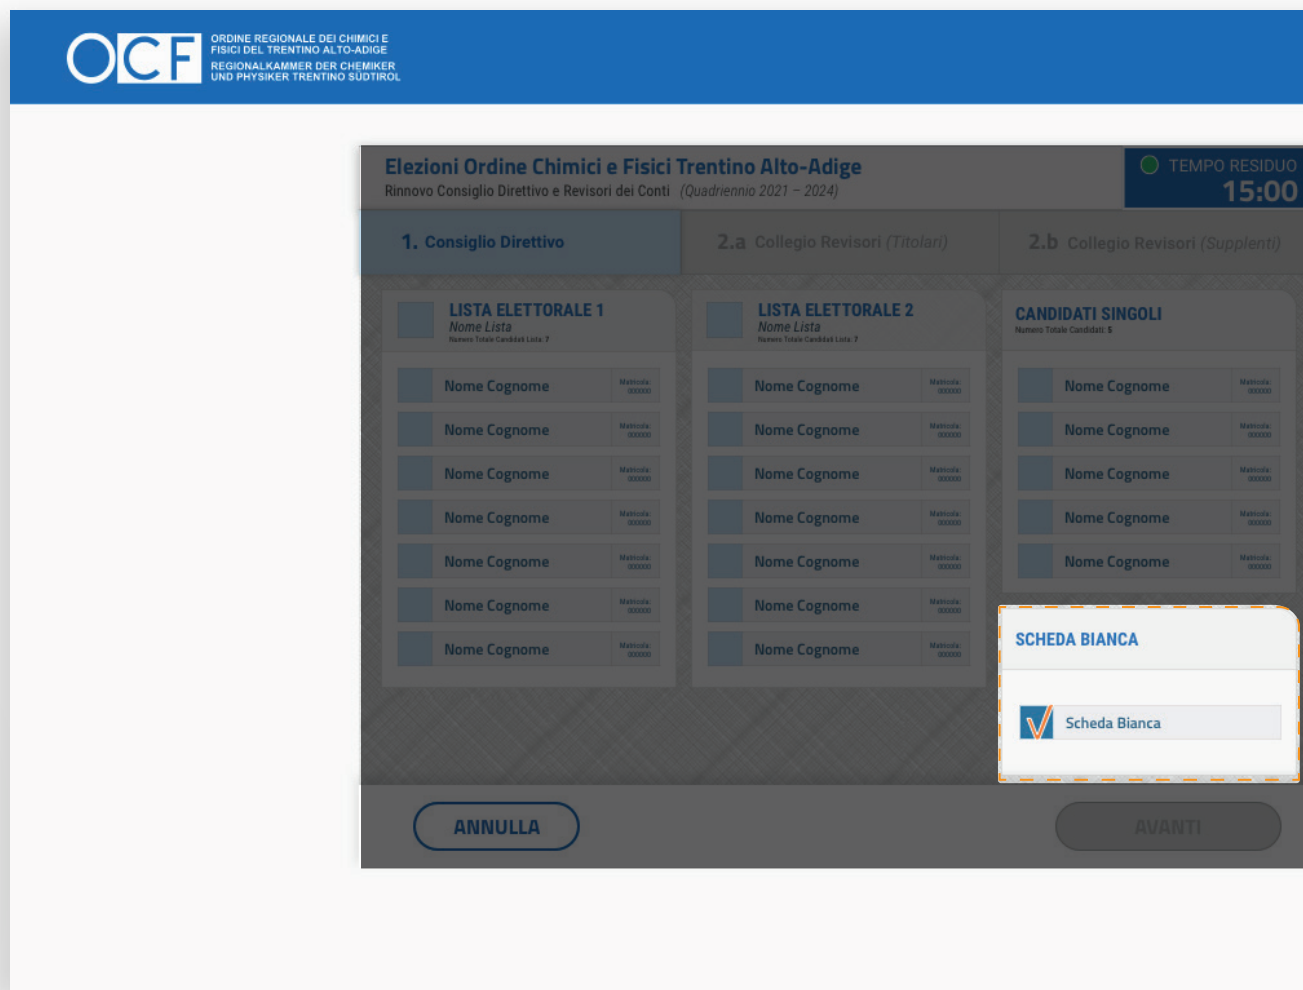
OCF ORDINE REGIONALE DEI CHIMICI E FISICI DEL TRENTINO ALTO-ADIGE
REGIONALKAMMER DER CHEMIKER UND PHYSIKER TRENTINO SÜDTIROL

Elezioni Ordine Chimici e Fisici Trentino Alto-Adige
Rinnovo Consiglio Direttivo e Revisori dei Conti (Quadriennio 2021 – 2024)

TEMPO RESIDUO
15:00

1. Consiglio Direttivo
2.a Collegio Revisori (Titolari)
2.b Collegio Revisori (Supplenti)

LISTA ELETTORALE 1
Nome Lista
Numero Totale Candidati Lista: 7

Nome Cognome Matricola: 000000
Nome Cognome Matricola: 000000
Nome Cognome Matricola: 000000
Nome Cognome Matricola: 000000
Nome Cognome Matricola: 000000
Nome Cognome Matricola: 000000
Nome Cognome Matricola: 000000

LISTA ELETTORALE 2
Nome Lista
Numero Totale Candidati Lista: 7

Nome Cognome Matricola: 000000
Nome Cognome Matricola: 000000
Nome Cognome Matricola: 000000
Nome Cognome Matricola: 000000
Nome Cognome Matricola: 000000
Nome Cognome Matricola: 000000
Nome Cognome Matricola: 000000

CANDIDATI SINGOLI
Numero Totale Candidati: 5

Nome Cognome Matricola: 000000
Nome Cognome Matricola: 000000
Nome Cognome Matricola: 000000
Nome Cognome Matricola: 000000
Nome Cognome Matricola: 000000

SCHEDA BIANCA
Scheda Bianca

ANNULLA
AVANTI